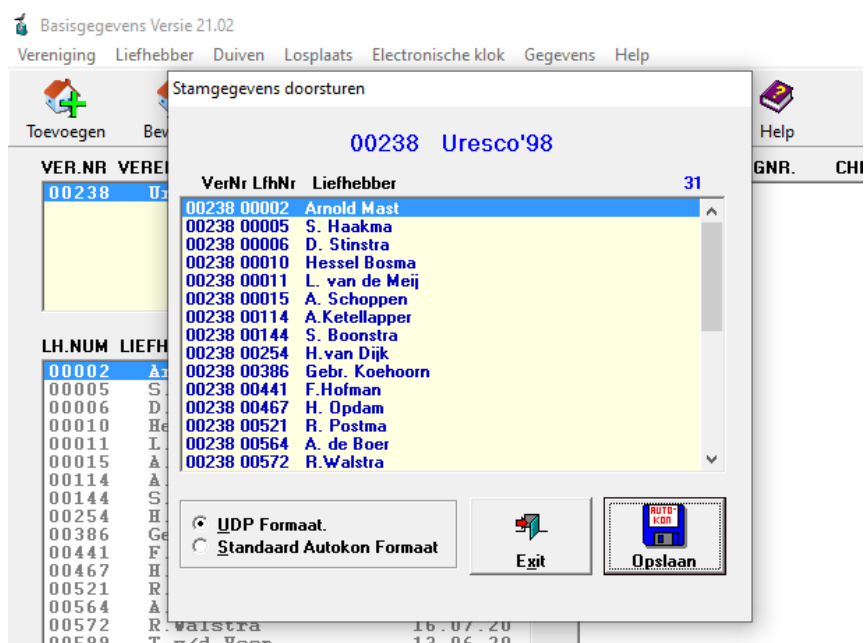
Basisgegevens Versie 21.02

Vereniging Liefhebber Duiven Losplaats Electronische klok Gegevens Help

Toevoegen Bev Help

VER.NR VERE GNR. CH

00238 U

LH.NUM LIEFH

00002 A
00005 S
00006 D
00010 He
00011 L
00015 A
00114 A
00144 S
00254 H
00386 Ge
00441 F
00467 H
00521 R
00564 A
00572 R.Walstra 16.07.20
00599 T v/d Veen 13.06.20

Stamgegevens doorsturen

00238 Uresco'98

VerNr LfhNr Liefhebber 31

00238 00002 Arnold Mast
00238 00005 S. Haakma
00238 00006 D. Stinstra
00238 00010 Hessel Bosma
00238 00011 L. van de Meij
00238 00015 A. Schoppen
00238 00114 A.Ketellapper
00238 00144 S. Boonstra
00238 00254 H.van Dijk
00238 00386 Gebr. Koehoorn
00238 00441 F.Hofman
00238 00467 H. Opdam
00238 00521 R. Postma
00238 00564 A. de Boer
00238 00572 R.Walstra

UDP Formaat.
Standaard Autokon Formaat

Exit

AUTO-KON
Opslaan